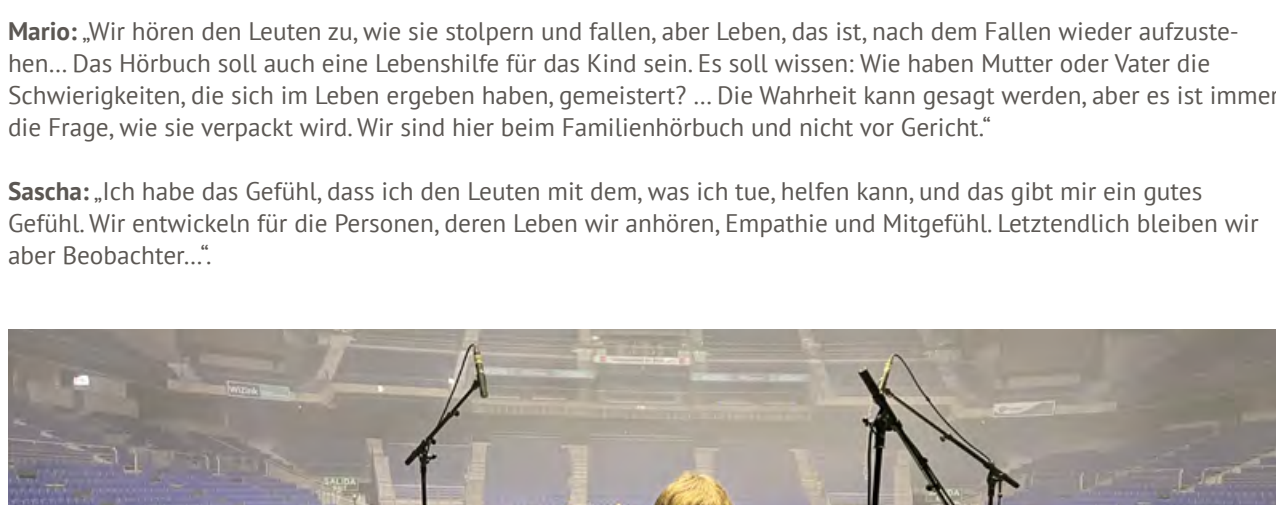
**Mario:** „Wir hören den Leuten zu, wie sie stolpern und fallen, aber Leben, das ist, nach dem Fallen wieder aufzustehen… Das Hörbuch soll auch eine Lebenshilfe für das Kind sein. Es soll wissen: Wie haben Mutter oder Vater die Schwierigkeiten, die sich im Leben ergeben haben, gemeistert? … Die Wahrheit kann gesagt werden, aber es ist immer die Frage, wie sie verpackt wird. Wir sind hier beim Familienhörbuch und nicht vor Gericht.“

**Sascha:** „Ich habe das Gefühl, dass ich den Leuten mit dem, was ich tue, helfen kann, und das gibt mir ein gutes Gefühl. Wir entwickeln für die Personen, deren Leben wir anhören, Empathie und Mitgefühl. Letztendlich bleiben wir aber Beobachter…“.

WiZink

SALIDA